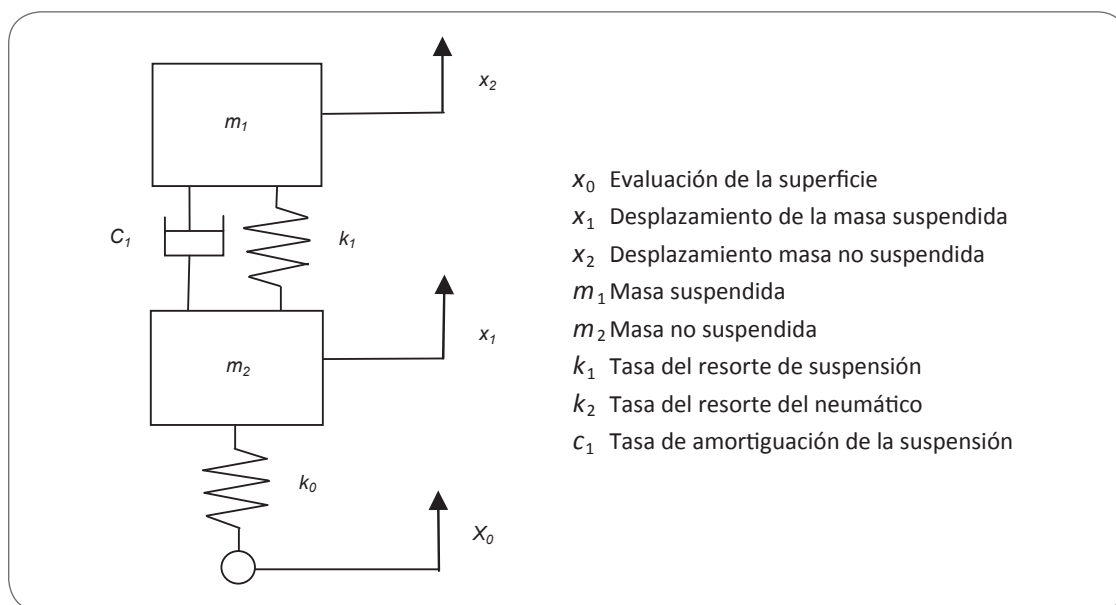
$x_2$

$m_1$

$C_1$

$k_1$

$x_1$

$m_2$

$k_0$

$X_0$

$x_0$ Evaluación de la superficie
$x_1$ Desplazamiento de la masa suspendida
$x_2$ Desplazamiento masa no suspendida
$m_1$ Masa suspendida
$m_2$ Masa no suspendida
$k_1$ Tasa del resorte de suspensión
$k_2$ Tasa del resorte del neumático
$c_1$ Tasa de amortiguación de la suspensión